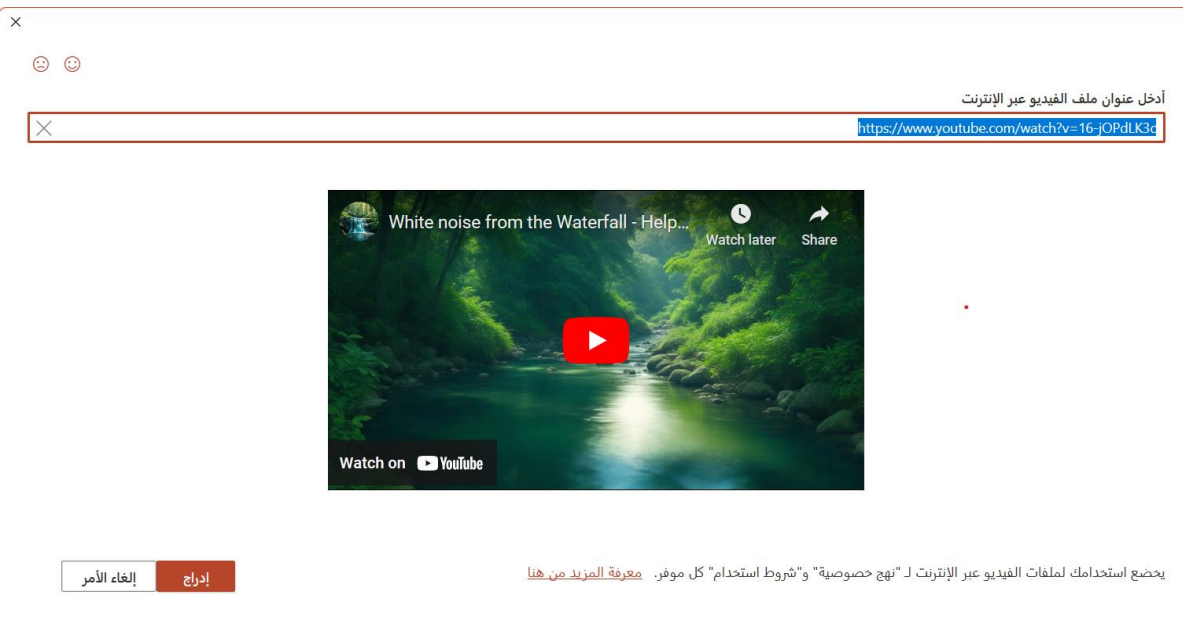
أدخل عنوان ملف الفيديو عبر الإنترنت

https://www.youtube.com/watch?v=16-jOPdLK3c

White noise from the Waterfall - Help...

Watch later

Share

Watch on YouTube

يخضع استخدامك لملفات الفيديو عبر الإنترنت لـ "نهج خصوصية" و"شروط استخدام" كل موفر. معرفة المزيد من هنا

إدراج

إلغاء الأمر